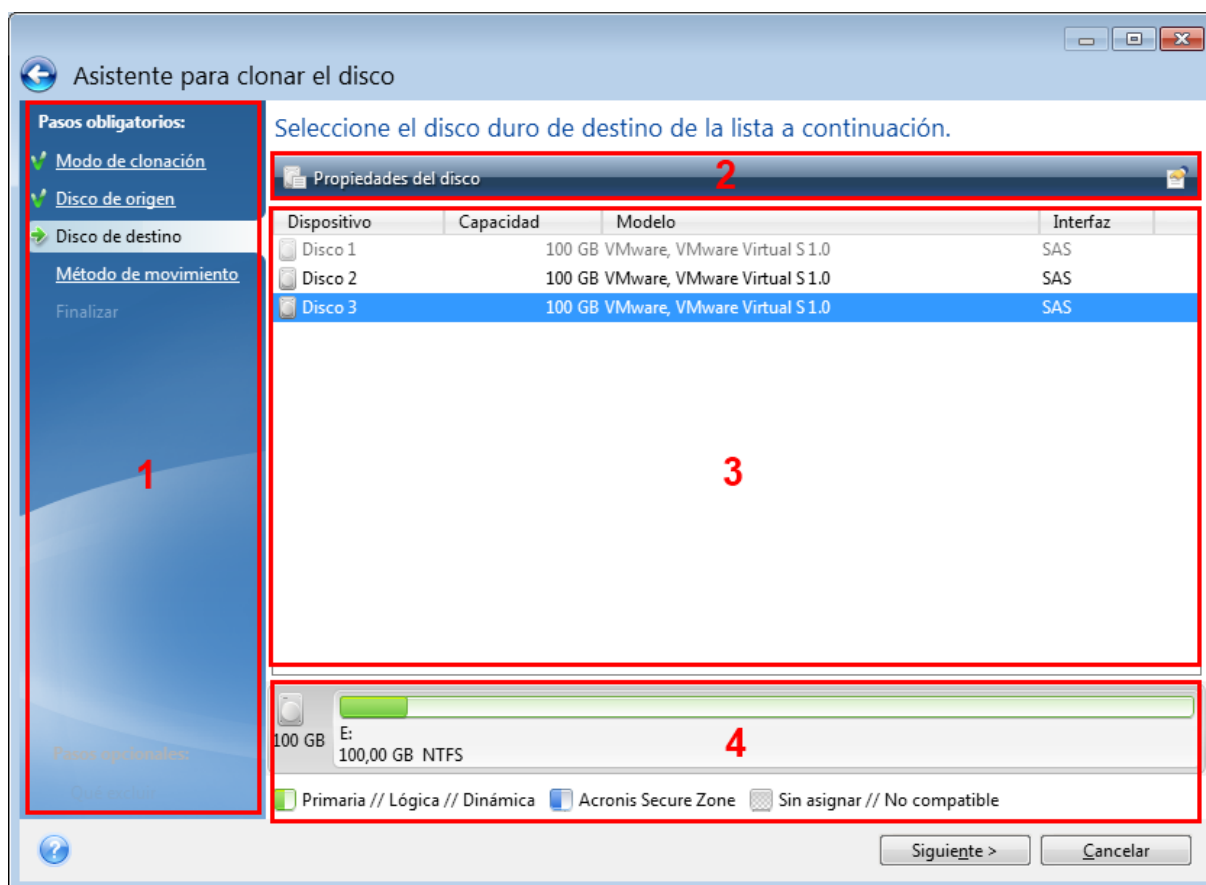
Asistente para clonar el disco

Pasos obligatorios:
Modo de clonación
Disco de origen
Disco de destino
Método de movimiento
Finalizar

1

Pasos opcionales:
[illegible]

Seleccione el disco duro de destino de la lista a continuación.

Propiedades del disco

2

| Dispositivo | Capacidad | Modelo | Interfaz |
|---|---|---|---|
| Disco 1 | 100 GB | VMware, VMware Virtual S 1.0 | SAS |
| Disco 2 | 100 GB | VMware, VMware Virtual S 1.0 | SAS |
| Disco 3 | 100 GB | VMware, VMware Virtual S 1.0 | SAS |

3

100 GB
E:
100,00 GB NTFS

4

Primaria // Lógica // Dinámica
Acronis Secure Zone
Sin asignar // No compatible

Siguiente >
Cancelar